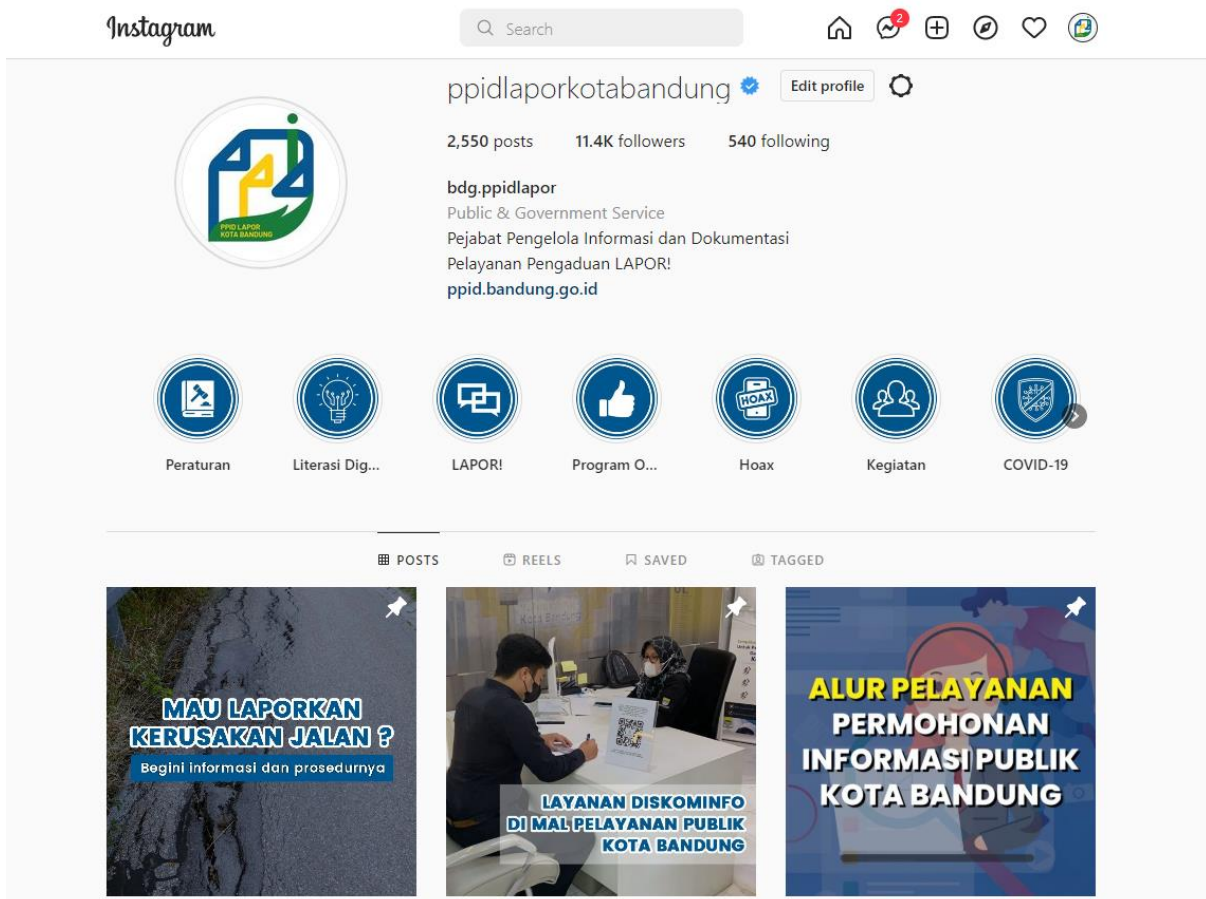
Instagram

Search

2

ppidlaporkotabandung

Edit profile

2,550 posts 11.4K followers 540 following

bdg.ppidlapor
Public & Government Service
Pejabat Pengelola Informasi dan Dokumentasi
Pelayanan Pengaduan LAPOR!
ppid.bandung.go.id

PPID LAPOR KOTA BANDUNG

Peraturan
Literasi Dig...
LAPOR!
Program O...
Hoax
Kegiatan
COVID-19

HOAX

POSTS REELS SAVED TAGGED

MAU LAPORKAN KERUSAKAN JALAN ?
Begini informasi dan prosedurnya

LAYANAN DISKOMINFO DI MAL PELAYANAN PUBLIK KOTA BANDUNG

ALUR PELAYANAN PERMOHONAN INFORMASI PUBLIK KOTA BANDUNG